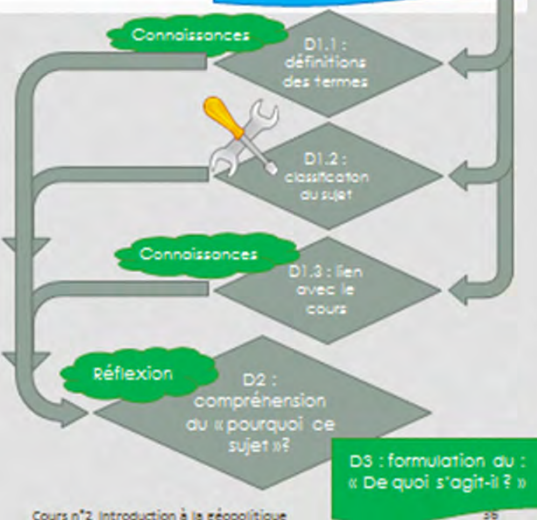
Connaissances

D1.1 : définitions des termes

D1.2 : classificaton du sujet

Connaissances

D1.3 : lien avec le cours

Réflexion

D2 : compréhension du « pourquoi ce sujet »?

D3 : formulation du : « De quoi s'agit-il ? »

Cours n°2 Introduction à la géopolitique

36